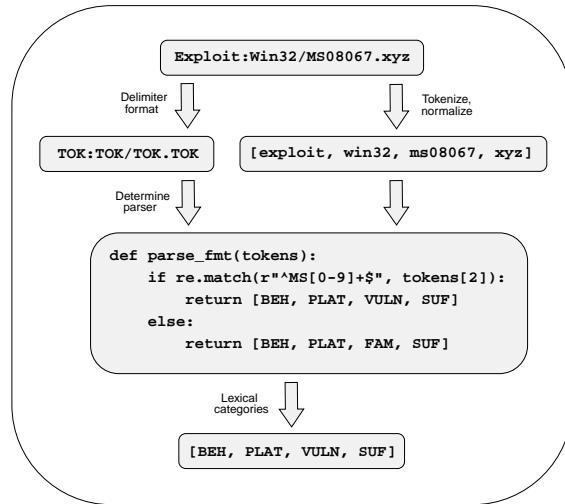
Exploit:Win32/MS08067.xyz

Delimiter format

Tokenize, normalize

TOK:TOK/TOK.TOK

[exploit, win32, ms08067, xyz]

Determine parser

def parse_fmt(tokens):
    if re.match(r"^MS[0-9]+$", tokens[2]):
        return [BEH, PLAT, VULN, SUF]
    else:
        return [BEH, PLAT, FAM, SUF]

Lexical categories

[BEH, PLAT, VULN, SUF]